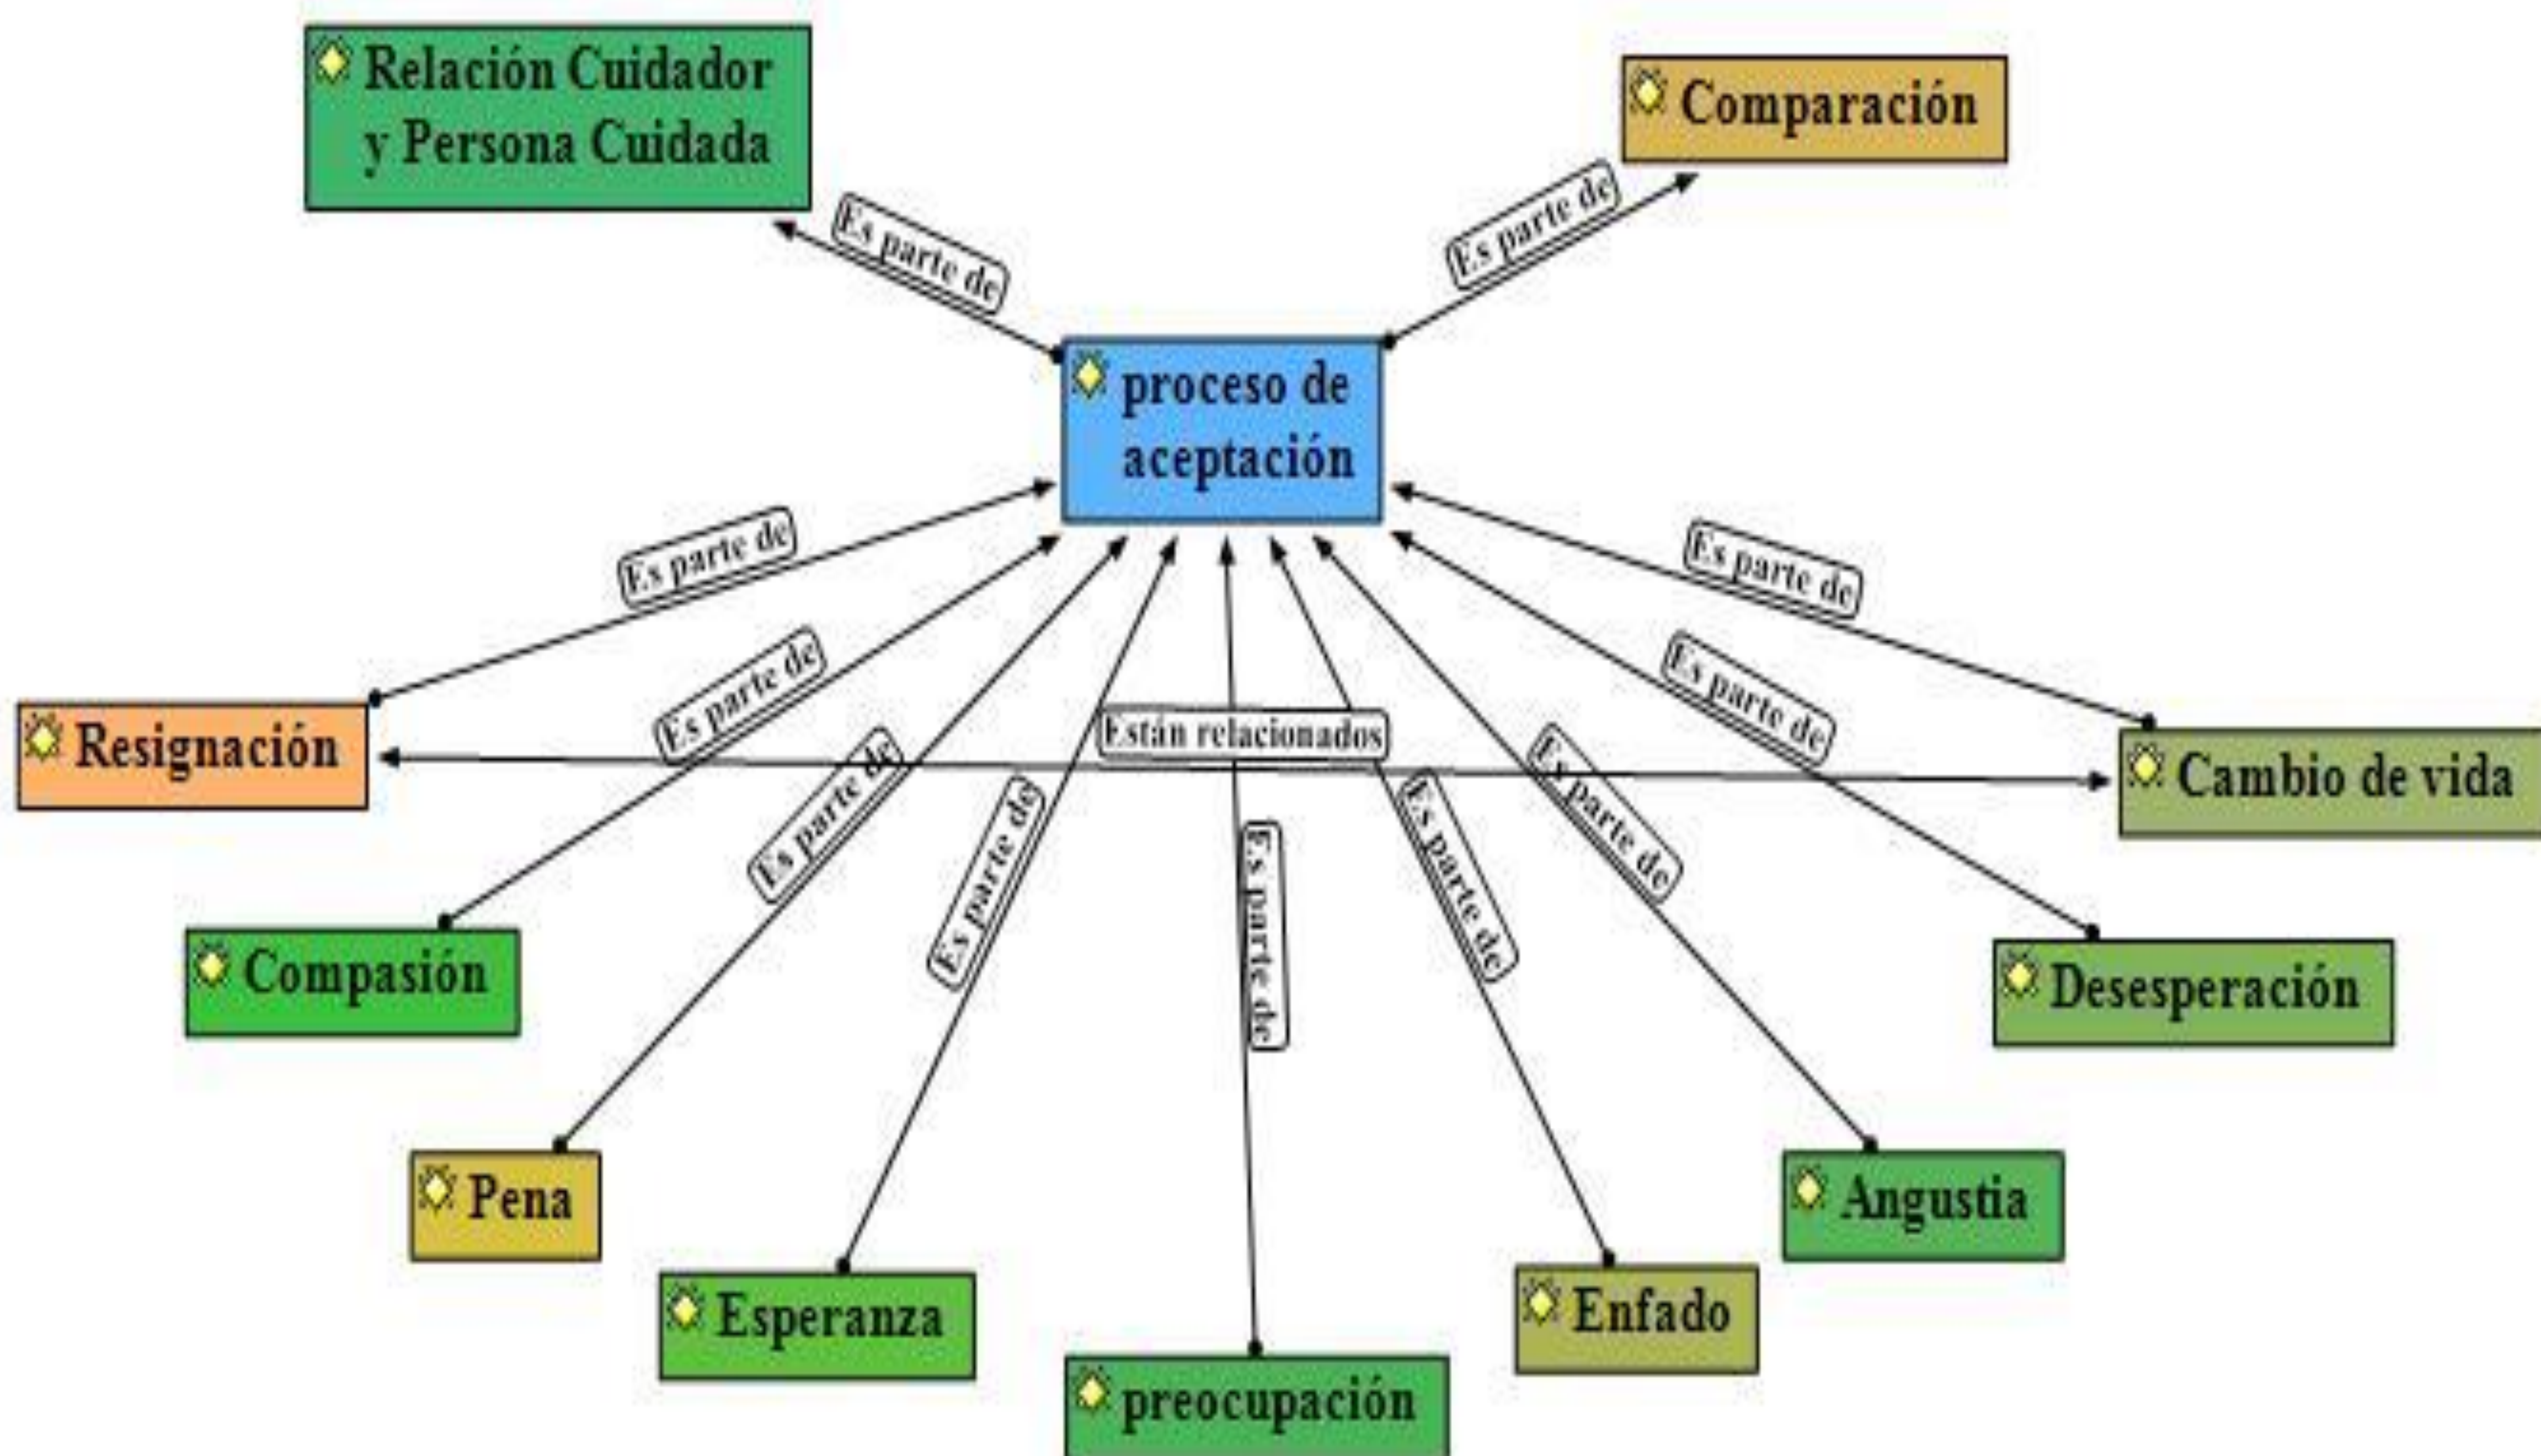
Relación Cuidador y Persona Cuidada

Comparación

Es parte de

Es parte de

proceso de aceptación

Es parte de

Es parte de

Es parte de

Es parte de

Es parte de

Es parte de

Es parte de

Es parte de

Es parte de

Están relacionados

Resignación

Cambio de vida

Compasión

Desesperación

Pena

Angustia

Esperanza

Enfado

preocupación